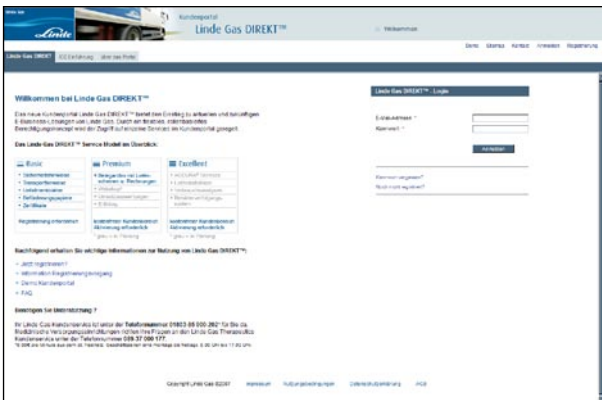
Linde

Kundenportal
Linde Gas DIREKT™

Willkommen

Demo Sitemap Kontakt Anmelden Registrierung

Linde Gas DIREKT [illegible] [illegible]

Willkommen bei Linde Gas DIREKT™

Das neue Kundenportal Linde Gas DIREKT™ bietet Ihnen den Einstieg zu aktuellen und künftigen E-Business-Lösungen von Linde Gas. Durch ein flexibles, individuelles Berechtigungskonzept wird der Zugriff auf einzelne Services im Kundenportal geregelt.

Das Linde Gas DIREKT™ Service Modell im Überblick:

| Basic | Premium | Exzellent |
|---|---|---|
| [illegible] | Bestandsübersicht Lieferscheinen & Rechnungen | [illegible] |
| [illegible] | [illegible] | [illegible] |
| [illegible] | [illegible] | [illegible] |
| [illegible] | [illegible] | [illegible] |
| Registrierung erforderlich | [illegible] | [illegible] |

Nachfolgend erhalten Sie wichtige Informationen zur Nutzung von Linde Gas DIREKT™:

- Jetzt registrieren?
- Information Registrierungsvorgang
- Demo Kundenportal
- FAQ

Benötigen Sie Unterstützung ?

Ihr Linde Gas Kundenservice ist unter der Telefonnummer 01803 85 000 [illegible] für Sie da. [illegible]

Linde Gas DIREKT™ - Login

E-Mail-Adresse *
Kennwort *
Anmelden

Kennwort vergessen?
Noch nicht registriert?

Copyright Linde Gas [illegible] Impressum Nutzungsbedingungen Datenschutzerklärung AGB